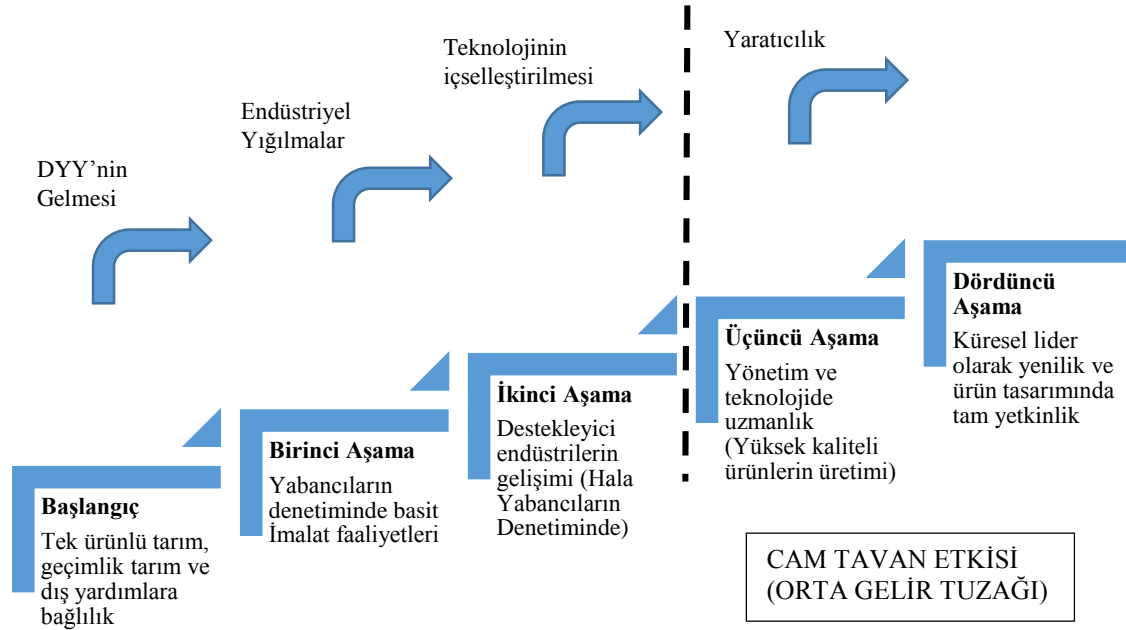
DYY'nin Gelmesi

Endüstriyel Yığılmalar

Teknolojinin içselleştirilmesi

Yaratıcılık

**Başlangıç**
Tek ürünlü tarım, geçimlik tarım ve dış yardımlara bağlılık

**Birinci Aşama**
Yabancıların denetiminde basit İmalat faaliyetleri

**İkinci Aşama**
Destekleyici endüstrilerin gelişimi (Hala Yabancıların Denetiminde)

**Üçüncü Aşama**
Yönetim ve teknolojide uzmanlık (Yüksek kaliteli ürünlerin üretimi)

**Dördüncü Aşama**
Küresel lider olarak yenilik ve ürün tasarımında tam yetkinlik

CAM TAVAN ETKİSİ (ORTA GELİR TUZAĞI)